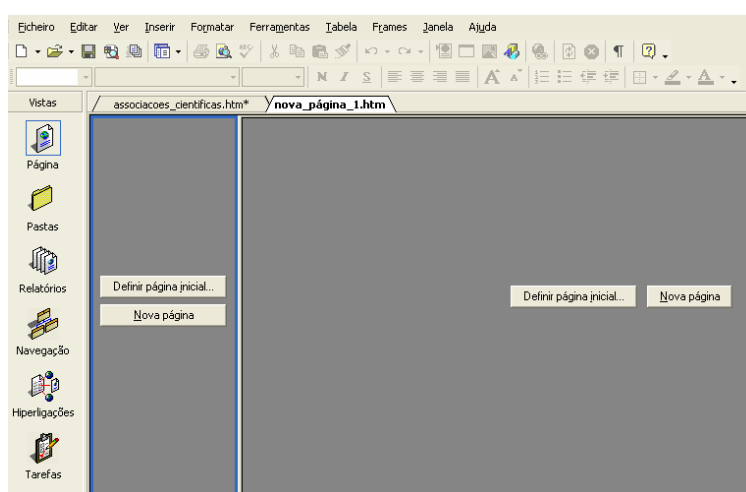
Ficheiro Editar Ver Inserir Formatar Ferramentas Tabela Frames Janela Ajuda

N I S

Vistas

associacoes_cientificas.htm* nova_página_1.htm

Página

Pastas

Relatórios

Navegação

Hiperligações

Tarefas

Definir página inicial...

Nova página

Definir página inicial...

Nova página